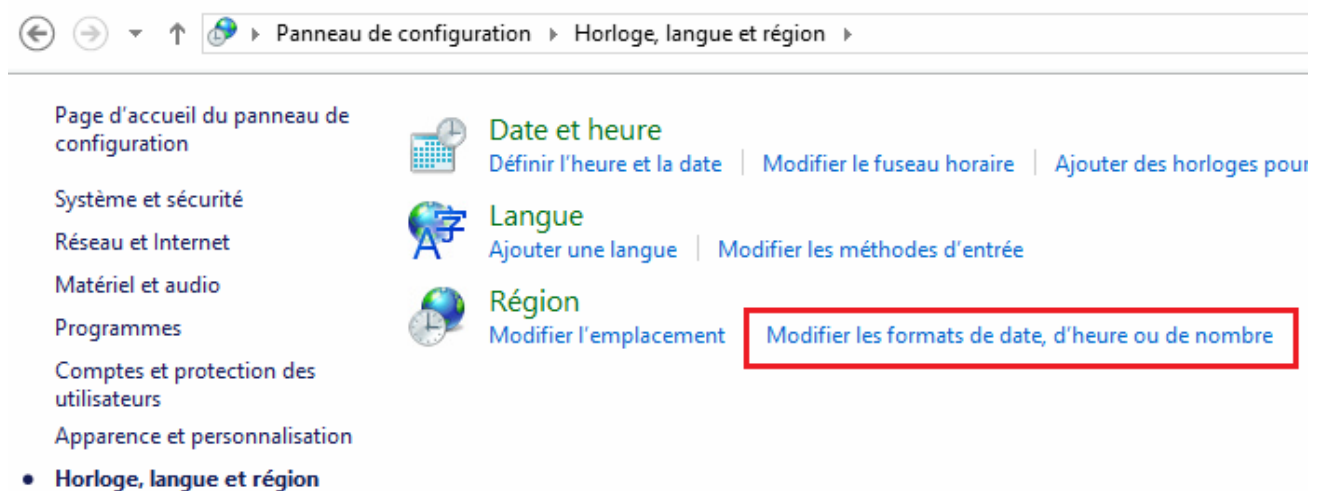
Panneau de configuration ▸ Horloge, langue et région ▸

Page d'accueil du panneau de configuration

Système et sécurité

Réseau et Internet

Matériel et audio

Programmes

Comptes et protection des utilisateurs

Apparence et personnalisation

• Horloge, langue et région

Date et heure

Définir l'heure et la date | Modifier le fuseau horaire | Ajouter des horloges pour

Langue

Ajouter une langue | Modifier les méthodes d'entrée

Région

Modifier l'emplacement | Modifier les formats de date, d'heure ou de nombre